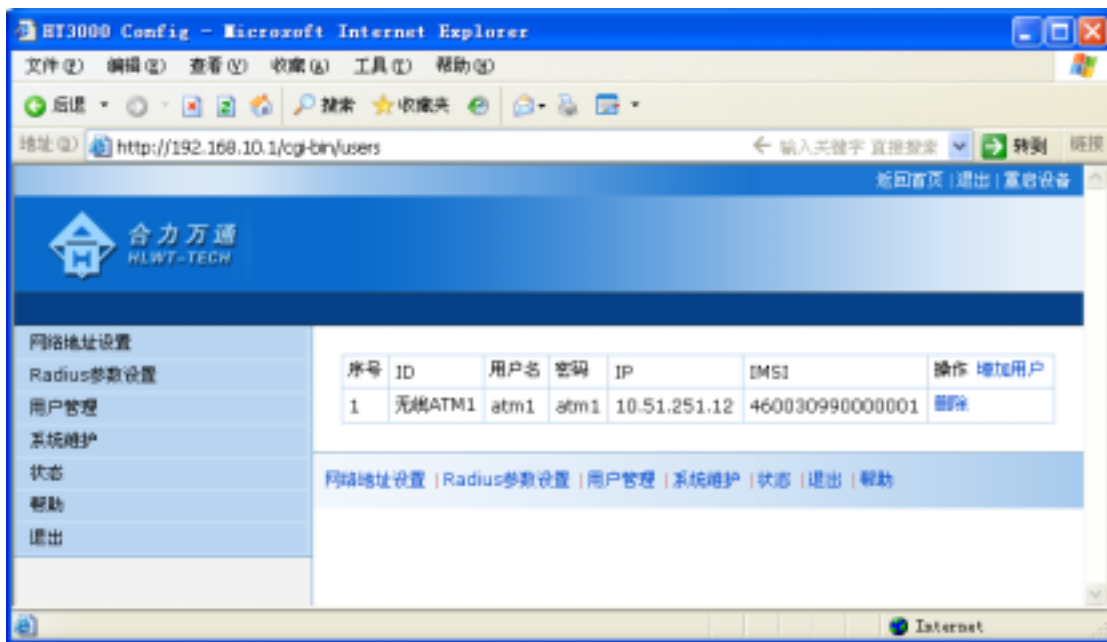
HT3000 Config - Microsoft Internet Explorer

文件(F) 编辑(E) 查看(V) 收藏(A) 工具(T) 帮助(H)

后退 搜索 收藏夹

地址(D) http://192.168.10.1/cgi-bin/users

← 输入关键字 直接搜索 转到 链接

返回首页 | 退出 | 重启设备

合力万通
HLWT-TECH

网络地址设置
Radius参数设置
用户管理
系统维护
状态
帮助
退出

| 序号 | ID | 用户名 | 密码 | IP | IMSI | 操作 增加用户 |
|---|---|---|---|---|---|---|
| 1 | 无线ATM1 | atm1 | atm1 | 10.51.251.12 | 460030990000001 | 删除 |

网络地址设置 | Radius参数设置 | 用户管理 | 系统维护 | 状态 | 退出 | 帮助

Internet